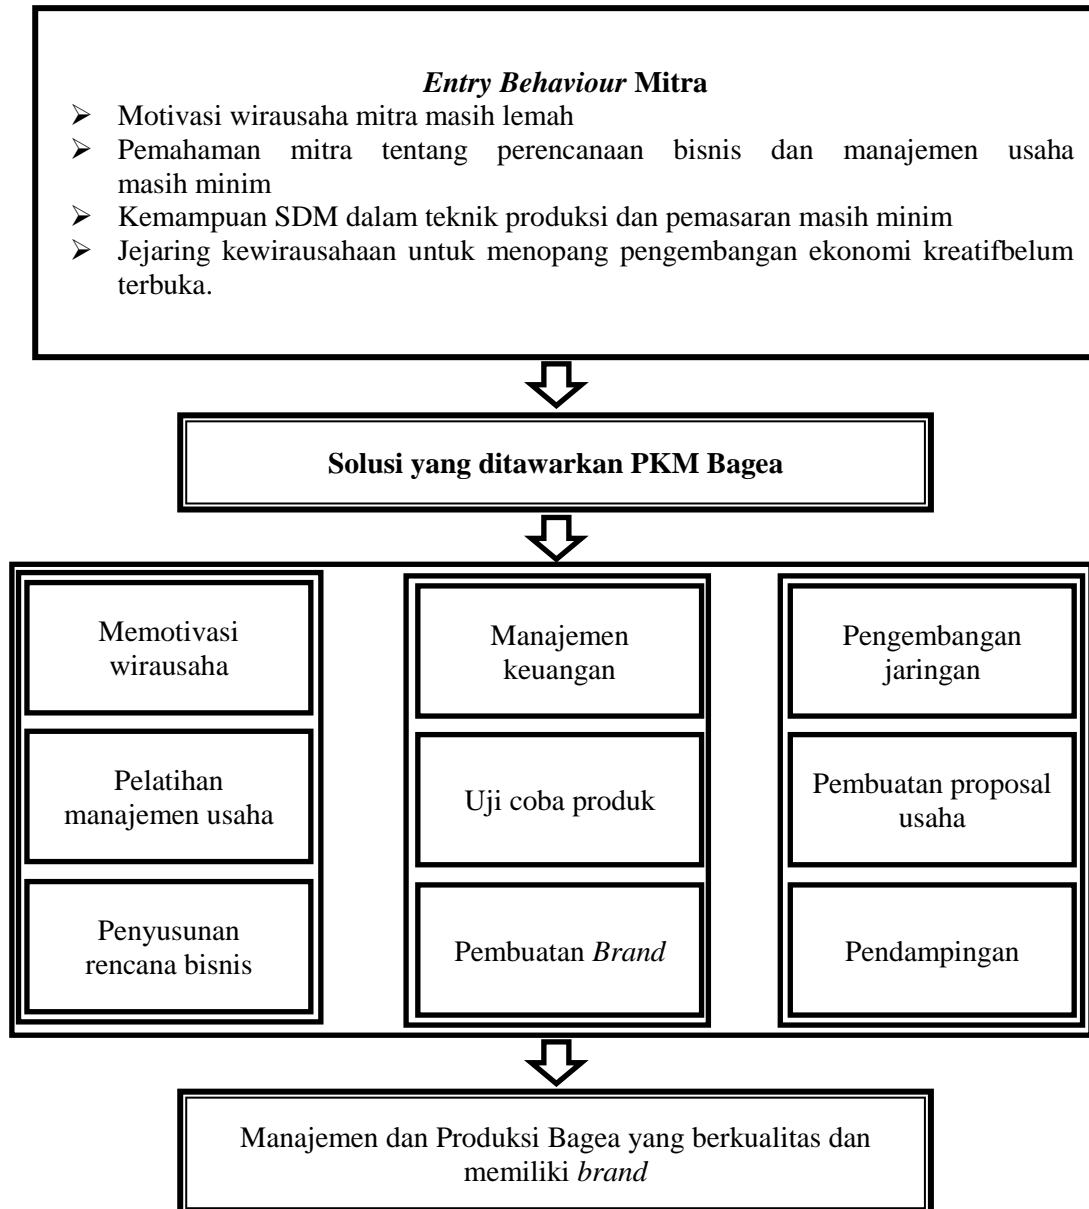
*Entry Behaviour* **Mitra**

- Motivasi wirausaha mitra masih lemah
- Pemahaman mitra tentang perencanaan bisnis dan manajemen usaha masih minim
- Kemampuan SDM dalam teknik produksi dan pemasaran masih minim
- Jejaring kewirausahaan untuk menopang pengembangan ekonomi kreatifbelum terbuka.

**Solusi yang ditawarkan PKM Bagea**

Memotivasi wirausaha

Pelatihan manajemen usaha

Penyusunan rencana bisnis

Manajemen keuangan

Uji coba produk

Pembuatan *Brand*

Pengembangan jaringan

Pembuatan proposal usaha

Pendampingan

Manajemen dan Produksi Bagea yang berkualitas dan memiliki *brand*